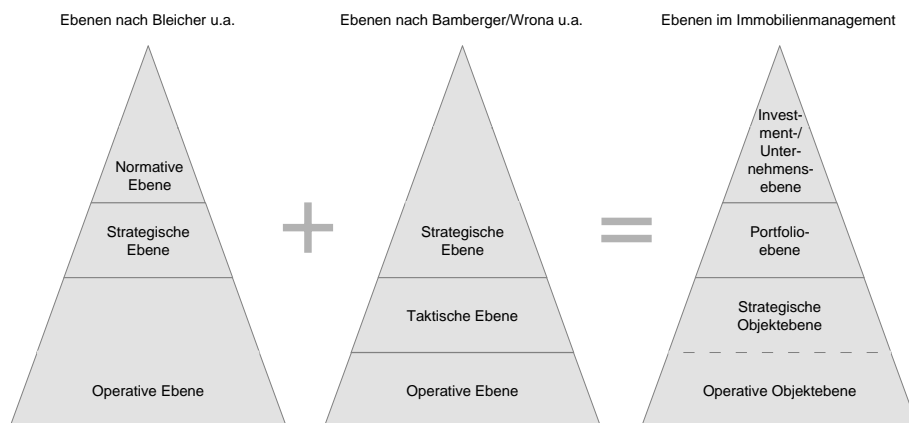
Ebenen nach Bleicher u.a.

Normative Ebene

Strategische Ebene

Operative Ebene

+

Ebenen nach Bamberger/Wrona u.a.

Strategische Ebene

Taktische Ebene

Operative Ebene

=

Ebenen im Immobilienmanagement

Investment-/ Unternehmensebene

Portfolioebene

Strategische Objektebene

Operative Objektebene